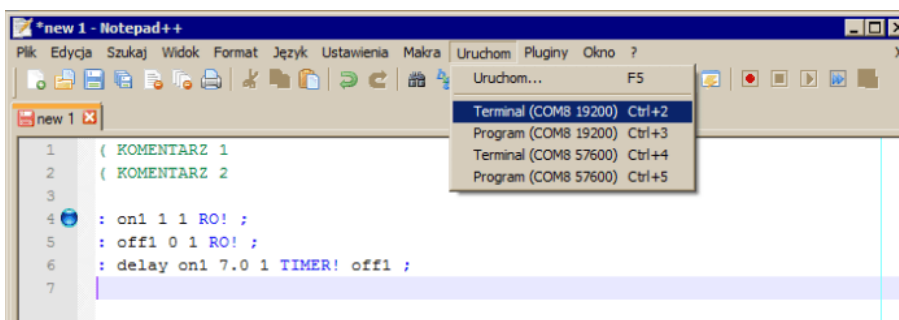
*new 1 - Notepad++

Plik Edycja Szukaj Widok Format Język Ustawienia Makra Uruchom Pluginy Okno ?

Uruchom... F5
Terminal (COM8 19200) Ctrl+2
Program (COM8 19200) Ctrl+3
Terminal (COM8 57600) Ctrl+4
Program (COM8 57600) Ctrl+5

new 1

1 ( KOMENTARZ 1
2 ( KOMENTARZ 2
3
4 : on1 1 1 RO! ;
5 : off1 0 1 RO! ;
6 : delay on1 7.0 1 TIMER! off1 ;
7